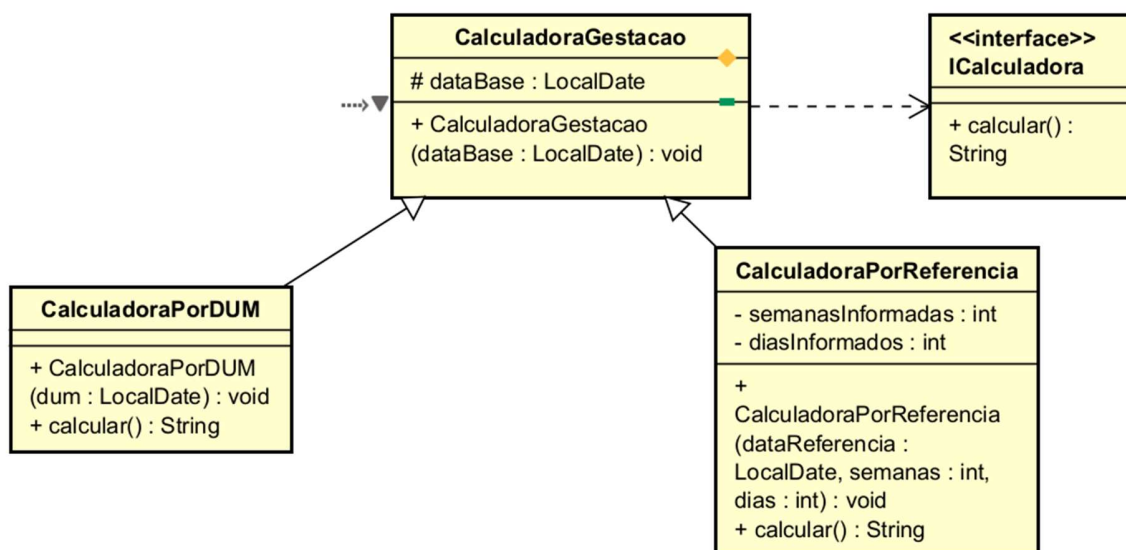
CalculadoraGestacao

# dataBase : LocalDate

+ CalculadoraGestacao (dataBase : LocalDate) : void

<<interface>>
ICalculadora

+ calcular() : String

CalculadoraPorDUM

+ CalculadoraPorDUM (dum : LocalDate) : void
+ calcular() : String

CalculadoraPorReferencia

- semanasInformadas : int
- diasInformados : int

+ CalculadoraPorReferencia (dataReferencia : LocalDate, semanas : int, dias : int) : void
+ calcular() : String